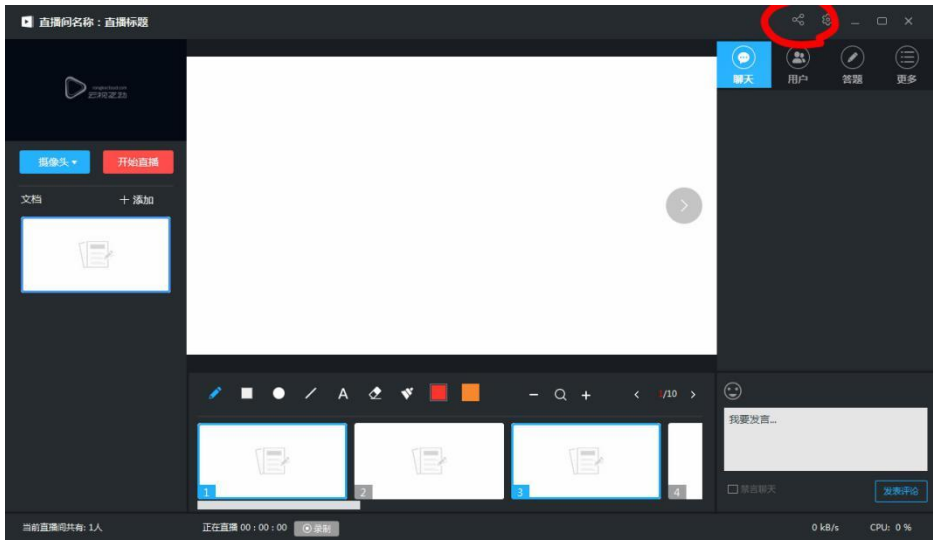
直播间名称：直播标题

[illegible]

摄像头 ▾

开始直播

文档

＋ 添加

聊天

用户

答题

更多

A

1/10

1

2

3

4

我要发言...

禁言聊天

发表评论

当前直播间共有: 1人

正在直播 00 : 00 : 00

录制

0 kB/s

CPU: 0 %